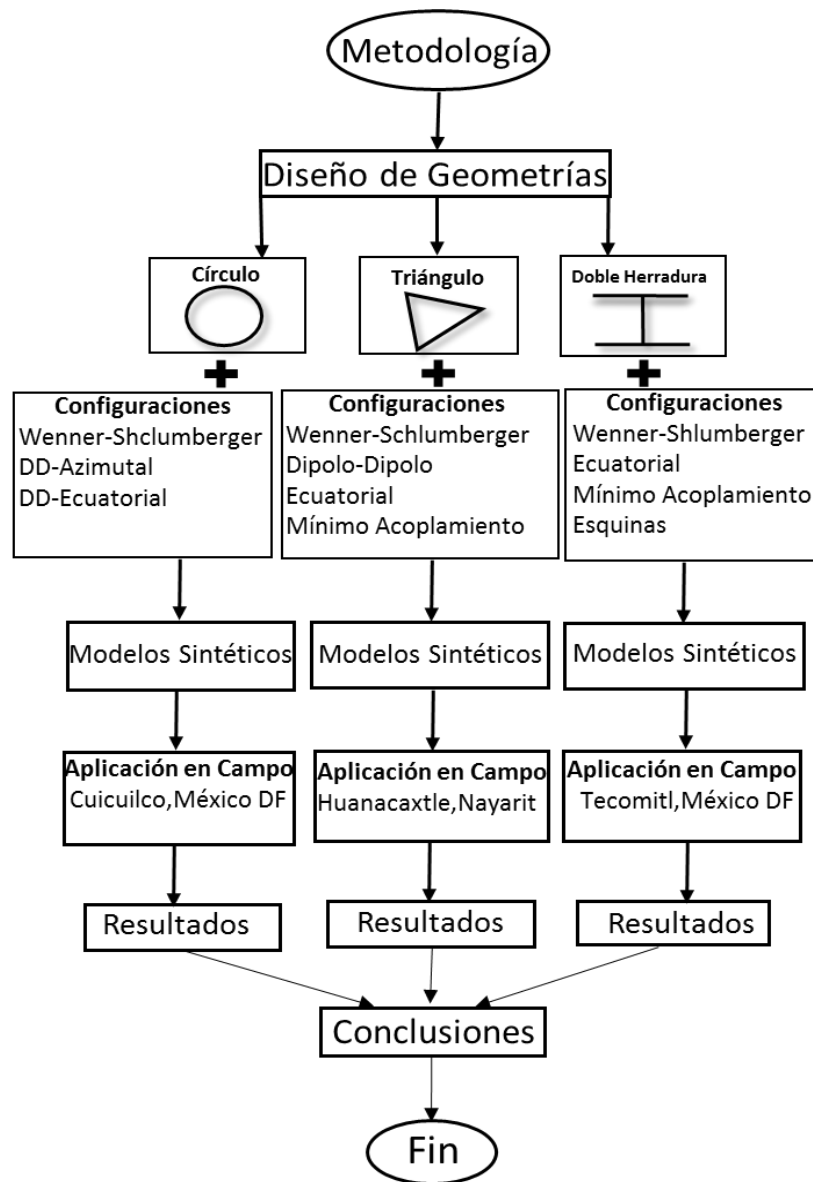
Metodología

Diseño de Geometrías

Círculo

Triángulo

Doble Herradura

Configuraciones
Wenner-Shclumberger
DD-Azimutal
DD-Ecuatorial

Configuraciones
Wenner-Schlumberger
Dipolo-Dipolo
Ecuatorial
Mínimo Acoplamiento

Configuraciones
Wenner-Shlumberger
Ecuatorial
Mínimo Acoplamiento
Esquinas

Modelos Sintéticos

Modelos Sintéticos

Modelos Sintéticos

Aplicación en Campo
Cuicuilco,México DF

Aplicación en Campo
Huanacaxtle,Nayarit

Aplicación en Campo
Tecomitl,México DF

Resultados

Resultados

Resultados

Conclusiones

Fin